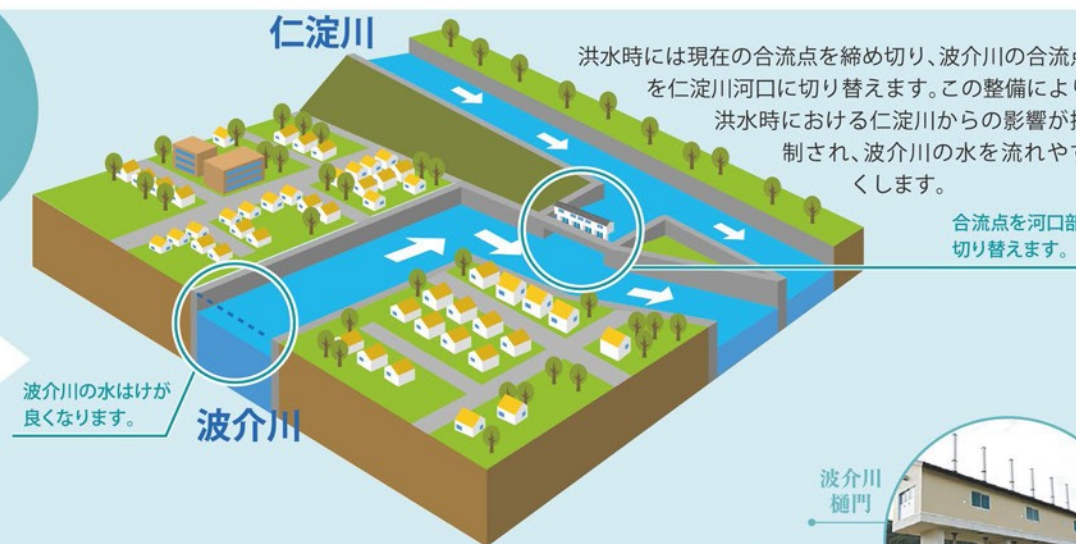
仁淀川

洪水時には現在の合流点を締め切り、波介川の合流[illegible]を仁淀川河口に切り替えます。この整備によ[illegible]洪水時における仁淀川からの影響が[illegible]制され、波介川の水を流れや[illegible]くします。

合流点を河口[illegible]切り替えます。

波介川の水はけが良くなります。

波介川

波介川樋門